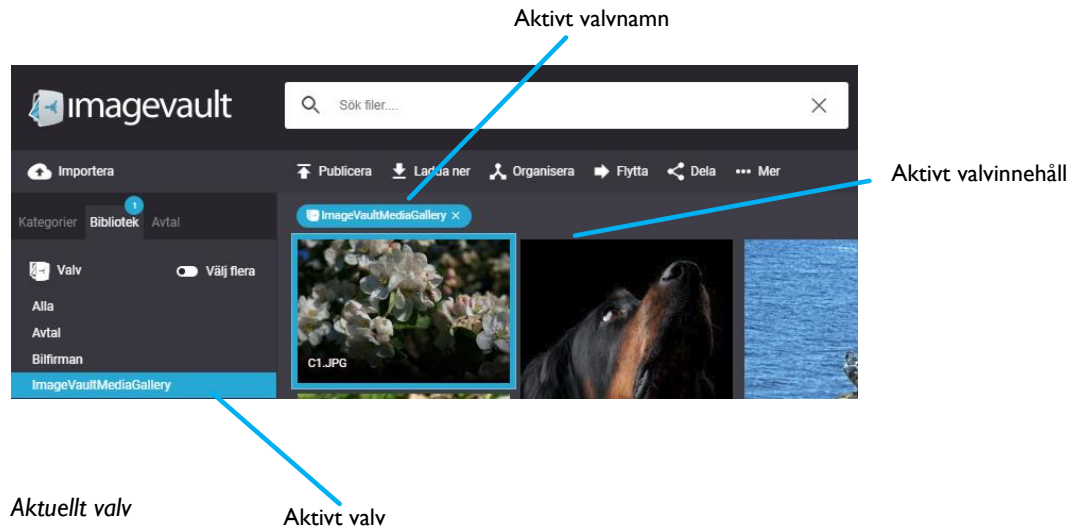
Aktivt valvnamn

imagevault

Sök filer....

Importera

Publicera

Ladda ner

Organisera

Flytta

Dela

Mer

Aktivt valvinnehåll

1

Kategorier

Bibliotek

Avtal

ImageVaultMediaGallery ×

Valv

Välj flera

Alla

Avtal

Bilfirman

ImageVaultMediaGallery

C1.JPG

Aktuellt valv

Aktivt valv